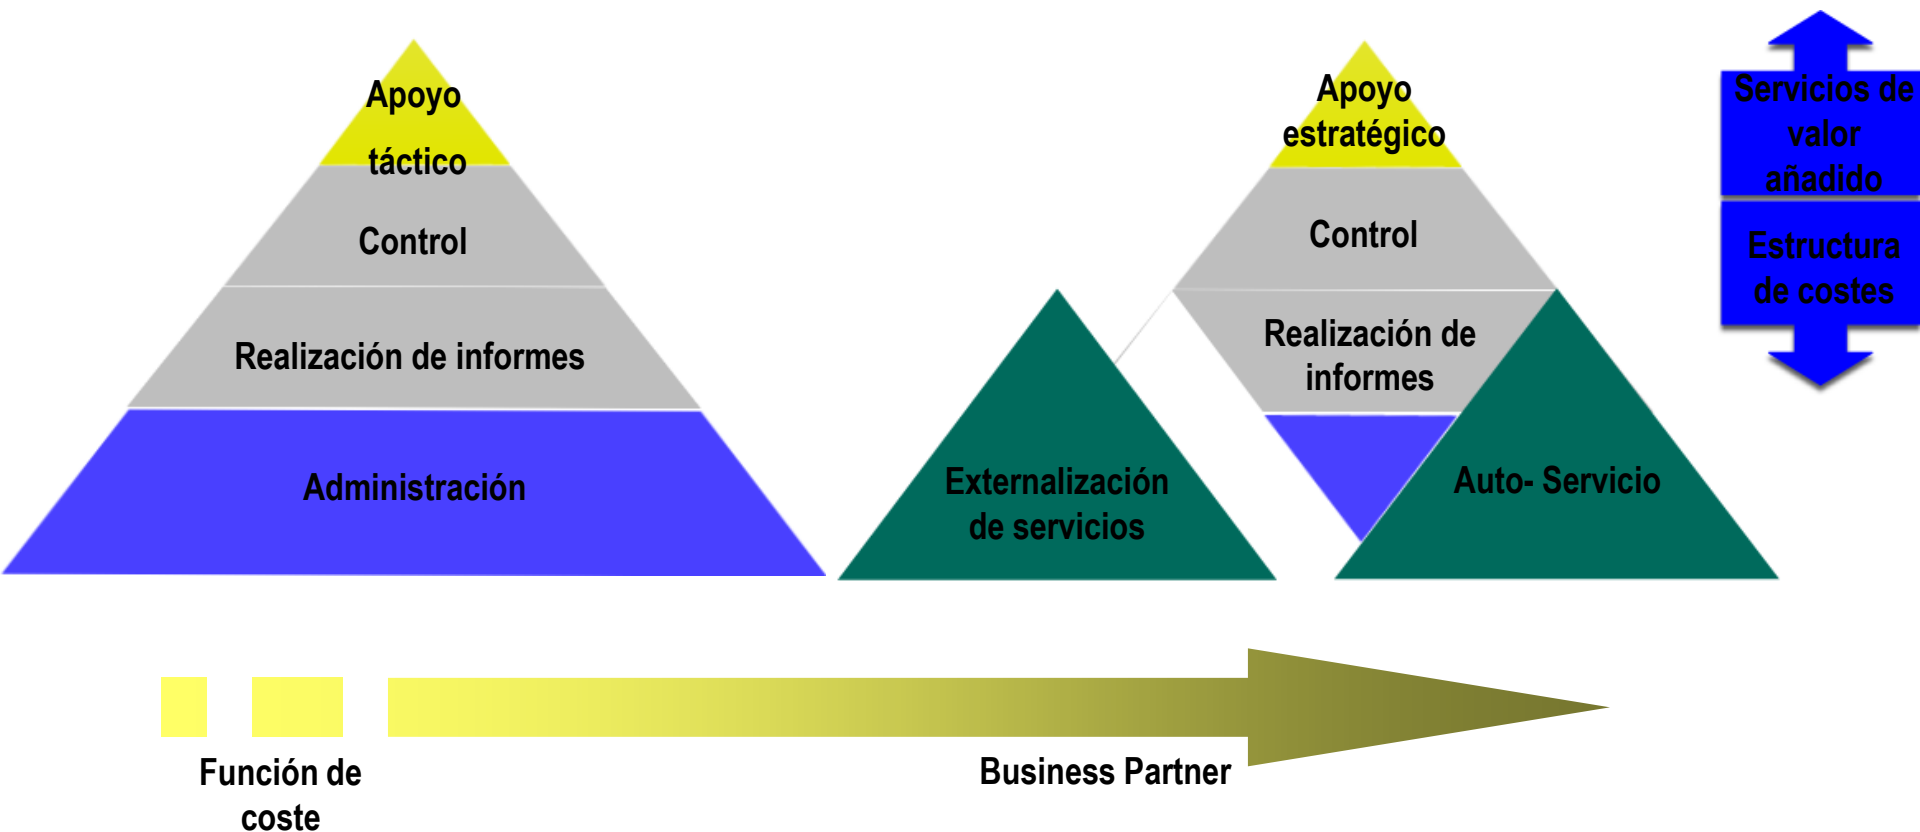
Apoyo táctico

Control

Realización de informes

Administración

Apoyo estratégico

Control

Realización de informes

Externalización de servicios

Auto- Servicio

Servicios de valor añadido

Estructura de costes

Función de coste

Business Partner